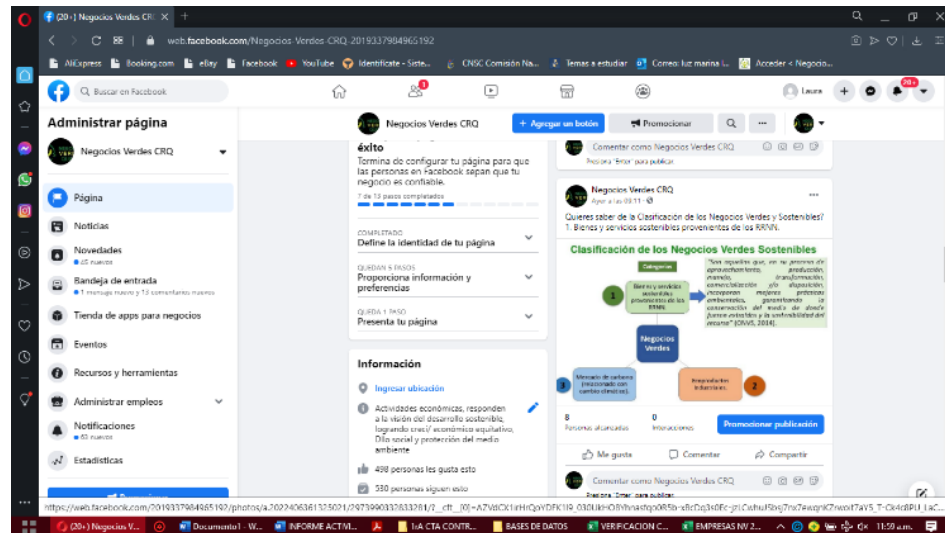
(20+) Negocios Verdes CR ×
web.facebook.com/Negocios-Verdes-CRQ-2019337984965192
AliExpress Booking.com eBay Facebook YouTube Identificate - Siste... CNSC Comisión Na... Temas a estudiar Correo: luz marina l... Acceder < Negocio...
Buscar en Facebook
Laura
20+
Administrar página
Negocios Verdes CRQ
Página
Noticias
Novedades
45 nuevos
Bandeja de entrada
1 mensaje nuevo y 13 comentarios nuevos
Tienda de apps para negocios
Eventos
Recursos y herramientas
Administrar empleos
Notificaciones
40 nuevas
Estadísticas
Promocionar
Negocios Verdes CRQ
+ Agregar un botón
Promocionar
éxito
Termina de configurar tu página para que las personas en Facebook sepan que tu negocio es confiable.
7 de 13 pasos completados
COMPLETADO
Define la identidad de tu página
QUEDAN 5 PASOS
Proporciona información y preferencias
QUEDA 1 PASO
Presenta tu página
Información
Ingresar ubicación
Actividades económicas, responden a la visión del desarrollo sostenible, logrando creci/ económico equitativo, Dllo social y protección del medio ambiente
498 personas les gusta esto
530 personas siguen esto
Comentar como Negocios Verdes CRQ
Presiona "Enter" para publicar.
Negocios Verdes CRQ
Ayer a las 09:11 ·
Quieres saber de la Clasificación de los Negocios Verdes y Sostenibles? 1. Bienes y servicios sostenibles provenientes de los RRNN.
Clasificación de los Negocios Verdes Sostenibles
Categorías
"Son aquellos que, en su proceso de aprovechamiento, producción, manejo, transformación, comercialización y/o disposición, incorporan mejores prácticas ambientales, garantizando la conservación del medio de donde fueron extraídos y la sostenibilidad del recurso" (ONVS, 2014).
1
Bienes y servicios sostenibles provenientes de los RRNN
Negocios Verdes
Mercado de carbono (relacionado con cambio climático).
3
Ecoproductos Industriales.
2
8
Personas alcanzadas
0
Interacciones
Promocionar publicación
Me gusta
Comentar
Compartir
Comentar como Negocios Verdes CRQ
Presiona "Enter" para publicar.
https://web.facebook.com/2019337984965192/photos/a.2022406361325021/2973990332633261/?__cft__[0]=AZVdCK1irHrQoVDFK1I9-03DUkHOBYhnasfgo0R5b-x8cDq3o0Fc-jrLCwbu5bvjZrx7ewqnK7rwoit7aY5_T-Ck4dBU_LaC...
(20+) Negocios V...
Documento1 - W...
INFORME ACT M...
IxA CTA CONTR...
BASES DE DATOS
VERIFICACION C...
EMPRESAS NV 2...
11:59 a.m.